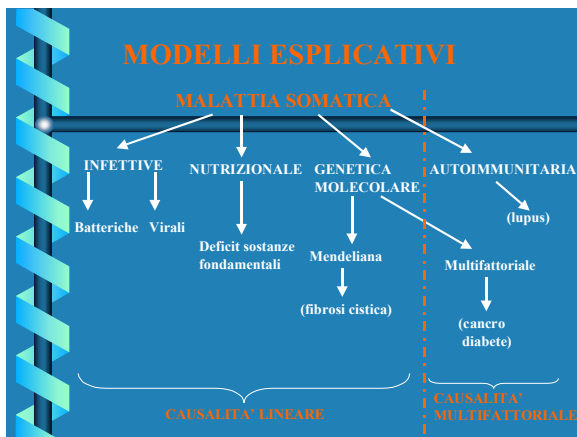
MODELLI ESPLICATIVI

MALATTIA SOMATICA

INFETTIVE

Batteriche

Virali

NUTRIZIONALE

Deficit sostanze fondamentali

GENETICA MOLECOLARE

Mendeliana

(fibrosi cistica)

Multifattoriale

(cancro diabete)

AUTOIMMUNITARIA

(lupus)

CAUSALITA' LINEARE

CAUSALITA' MULTIFATTORIALE